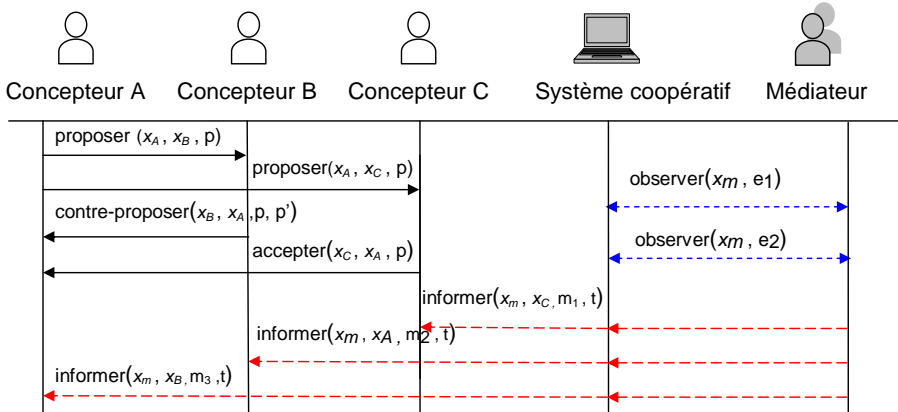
Concepteur A

Concepteur B

Concepteur C

Système coopératif

Médiateur

proposer $(x_A, x_B, p)$

proposer$(x_A, x_C, p)$

observer$(x_m, e_1)$

contre-proposer$(x_B, x_A, p, p')$

observer$(x_m, e_2)$

accepter$(x_C, x_A, p)$

informer$(x_m, x_C, m_1, t)$

informer$(x_m, x_A, m_2, t)$

informer$(x_m, x_B, m_3, t)$